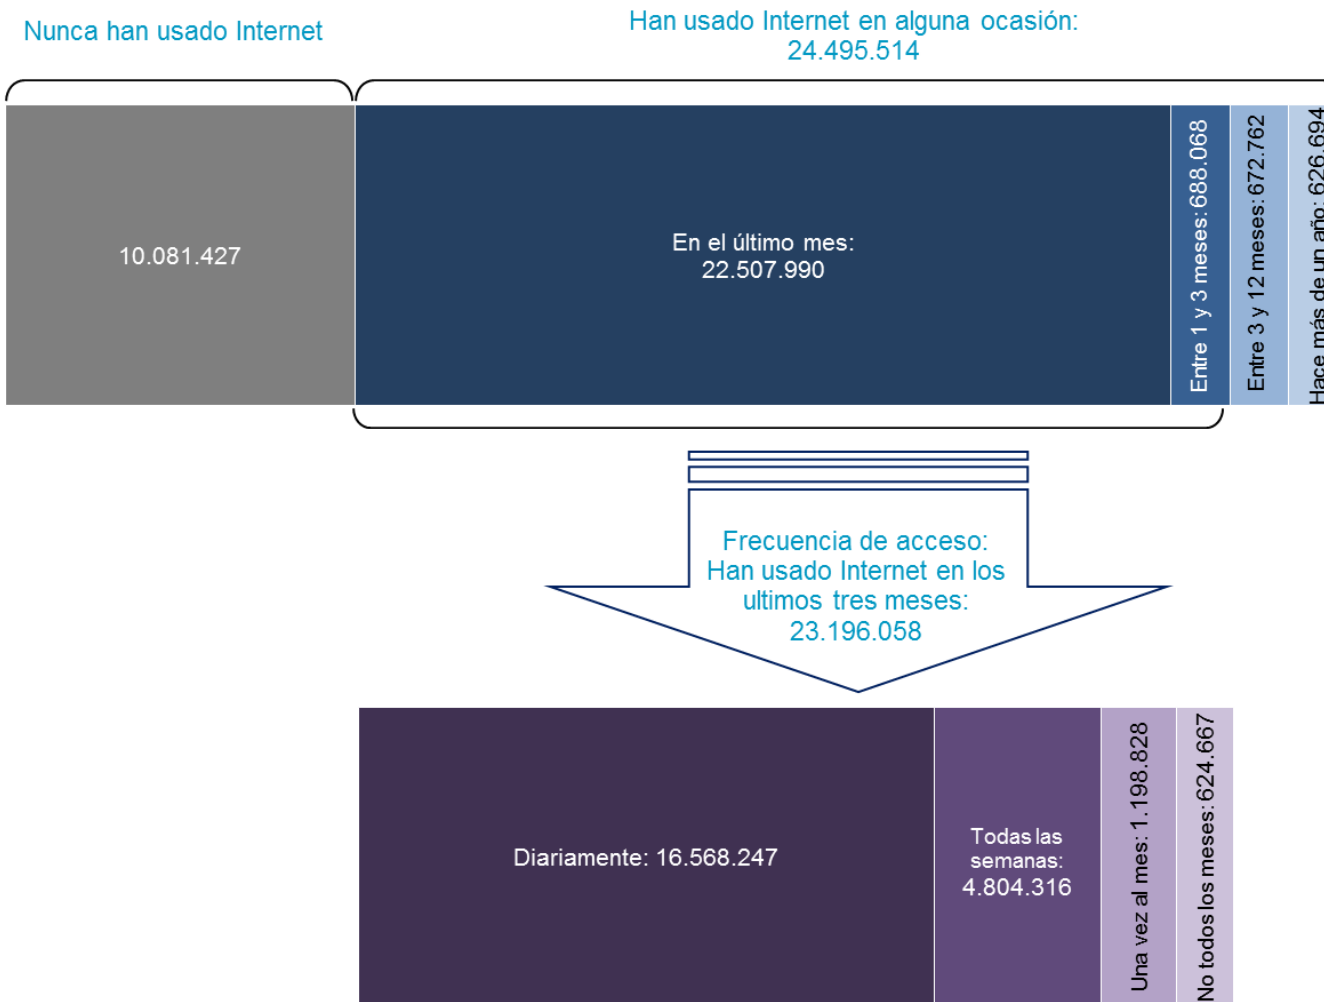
Nunca han usado Internet

Han usado Internet en alguna ocasión: 24.495.514

10.081.427

En el último mes: 22.507.990

Entre 1 y 3 meses: 688.068

Entre 3 y 12 meses: 672.762

Hace más de un año: 626.694

Frecuencia de acceso: Han usado Internet en los ultimos tres meses: 23.196.058

Diariamente: 16.568.247

Todas las semanas: 4.804.316

Una vez al mes: 1.198.828

No todos los meses: 624.667